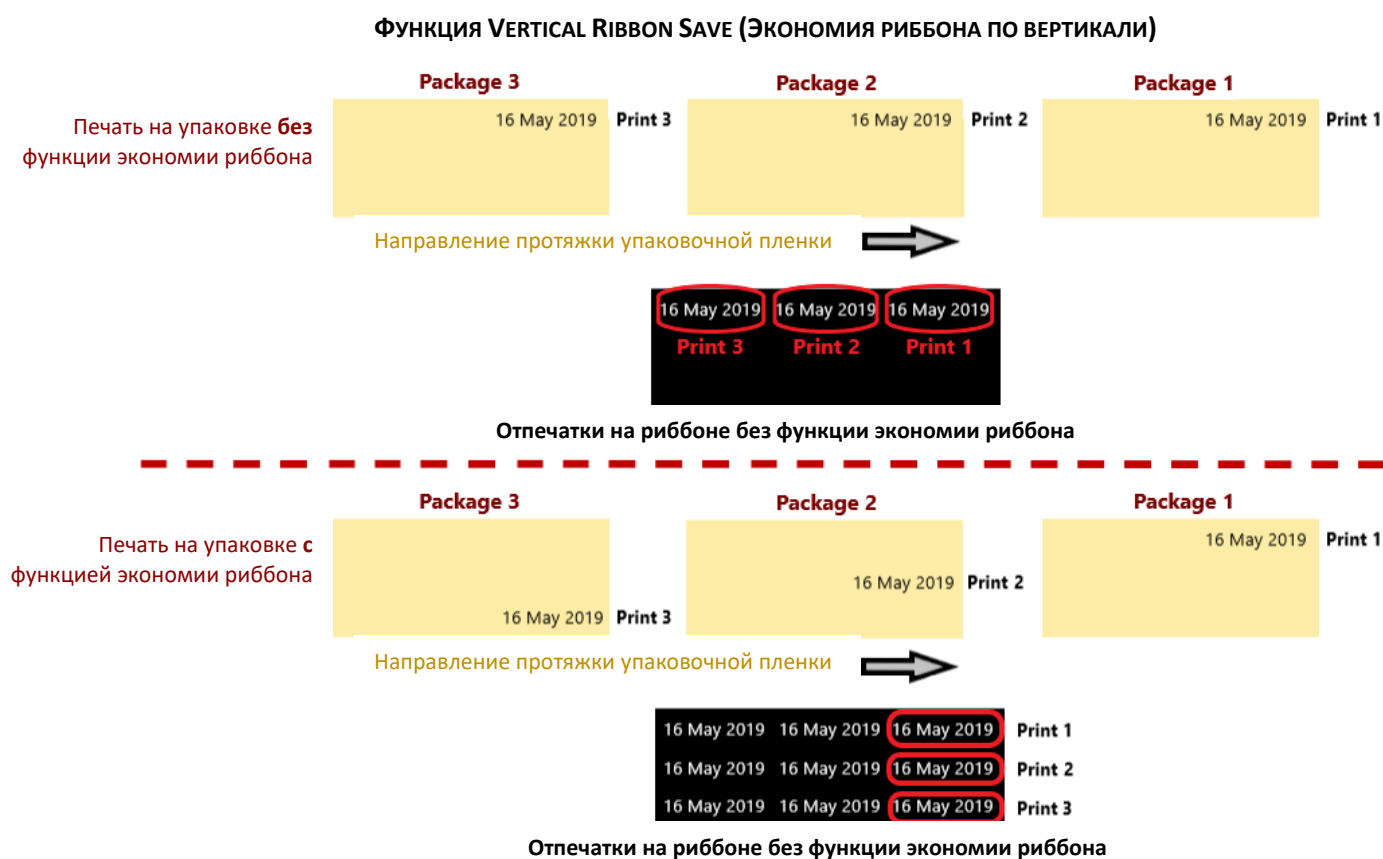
**Функция Vertical Ribbon Save (Экономия риббона по вертикали)**

Package 3

Package 2

Package 1

Печать на упаковке **без** функции экономии риббона

16 May 2019 Print 3

16 May 2019 Print 2

16 May 2019 Print 1

Направление протяжки упаковочной пленки

16 May 2019 16 May 2019 16 May 2019

Print 3 Print 2 Print 1

**Отпечатки на риббоне без функции экономии риббона**

Package 3

Package 2

Package 1

Печать на упаковке **с** функцией экономии риббона

16 May 2019 Print 1

16 May 2019 Print 2

16 May 2019 Print 3

Направление протяжки упаковочной пленки

16 May 2019 16 May 2019 16 May 2019 Print 1

16 May 2019 16 May 2019 16 May 2019 Print 2

16 May 2019 16 May 2019 16 May 2019 Print 3

**Отпечатки на риббоне без функции экономии риббона**